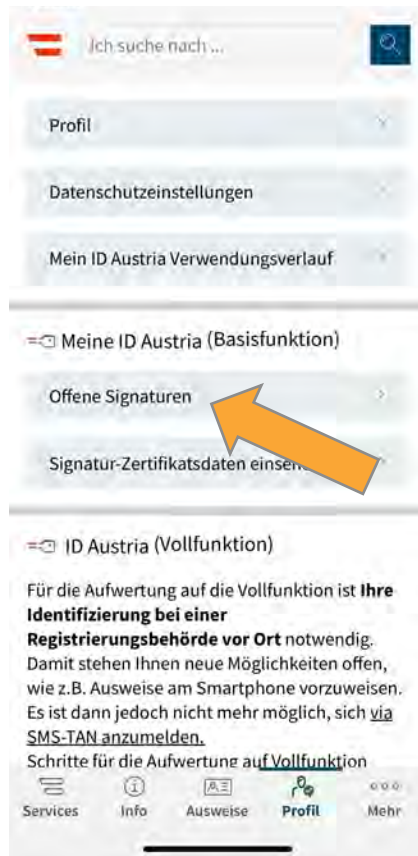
Ich suche nach ...

Profil

Datenschutzeinstellungen

Mein ID Austria Verwendungsverlauf

Meine ID Austria (Basisfunktion)

Offene Signaturen

Signatur-Zertifikatsdaten einse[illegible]

ID Austria (Vollfunktion)

Für die Aufwertung auf die Vollfunktion ist **Ihre Identifizierung bei einer Registrierungsbehörde vor Ort** notwendig. Damit stehen Ihnen neue Möglichkeiten offen, wie z.B. Ausweise am Smartphone vorzuweisen. Es ist dann jedoch nicht mehr möglich, sich via SMS-TAN anzumelden.
Schritte für die Aufwertung auf Vollfunktion

Services Info Ausweise Profil Mehr